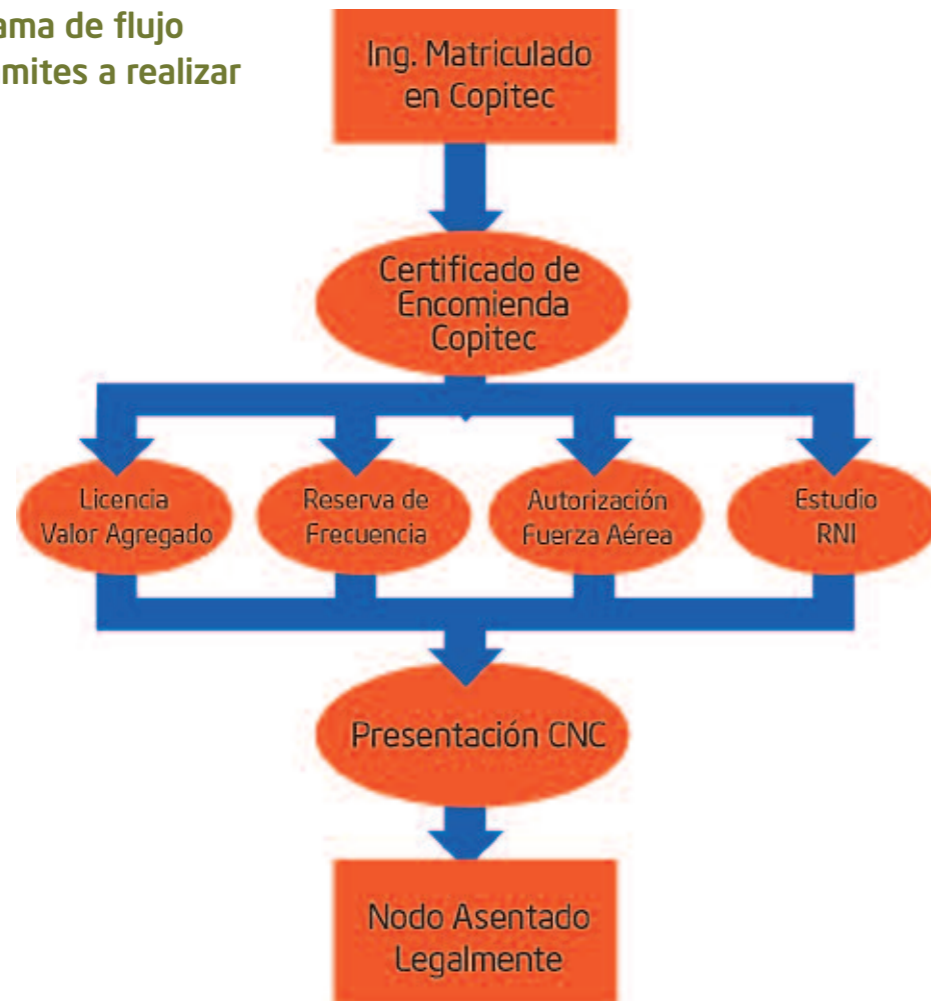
ama de flujo
mites a realizar

Ing. Matriculado en Copitec

Certificado de Encomienda Copitec

Licencia Valor Agregado

Reserva de Frecuencia

Autorización Fuerza Aérea

Estudio RNI

Presentación CNC

Nodo Asentado Legalmente